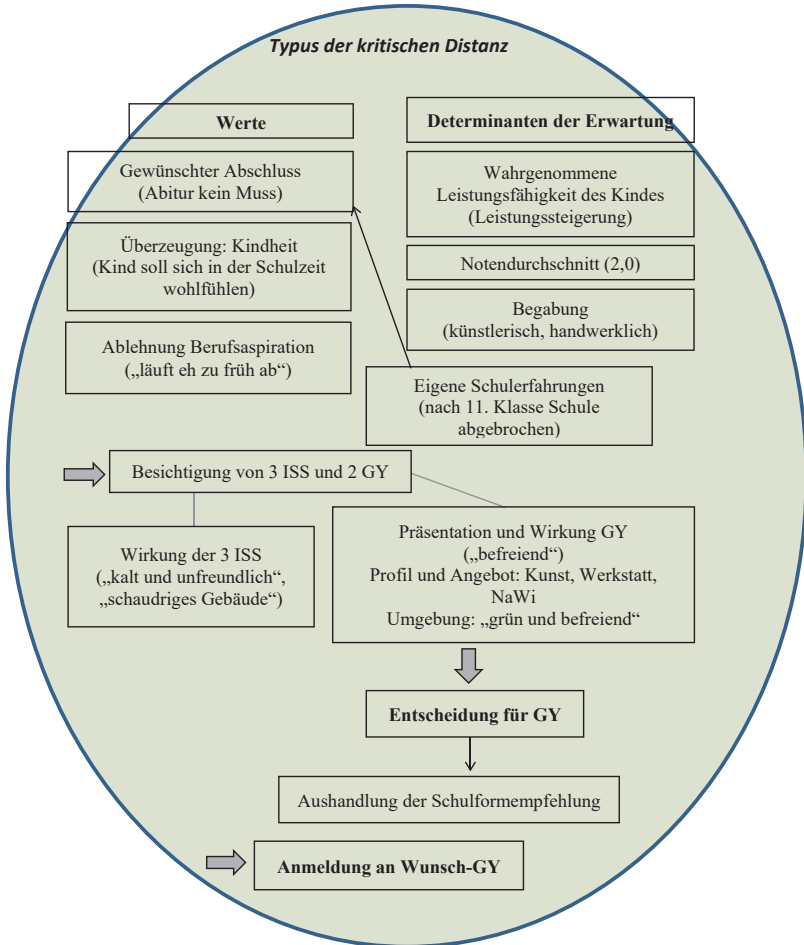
Typus der kritischen Distanz

Werte

Determinanten der Erwartung

Gewünschter Abschluss (Abitur kein Muss)

Wahrgenommene Leistungsfähigkeit des Kindes (Leistungssteigerung)

Überzeugung: Kindheit (Kind soll sich in der Schulzeit wohlfühlen)

Notendurchschnitt (2,0)

Begabung (künstlerisch, handwerklich)

Ablehnung Berufsaspiration („läuft eh zu früh ab“)

Eigene Schulerfahrungen (nach 11. Klasse Schule abgebrochen)

Besichtigung von 3 ISS und 2 GY

Wirkung der 3 ISS („kalt und unfreundlich“, „schaudriges Gebäude“)

Präsentation und Wirkung GY („befreiend“) Profil und Angebot: Kunst, Werkstatt, NaWi Umgebung: „grün und befreiend“

Entscheidung für GY

Aushandlung der Schulformempfehlung

Anmeldung an Wunsch-GY